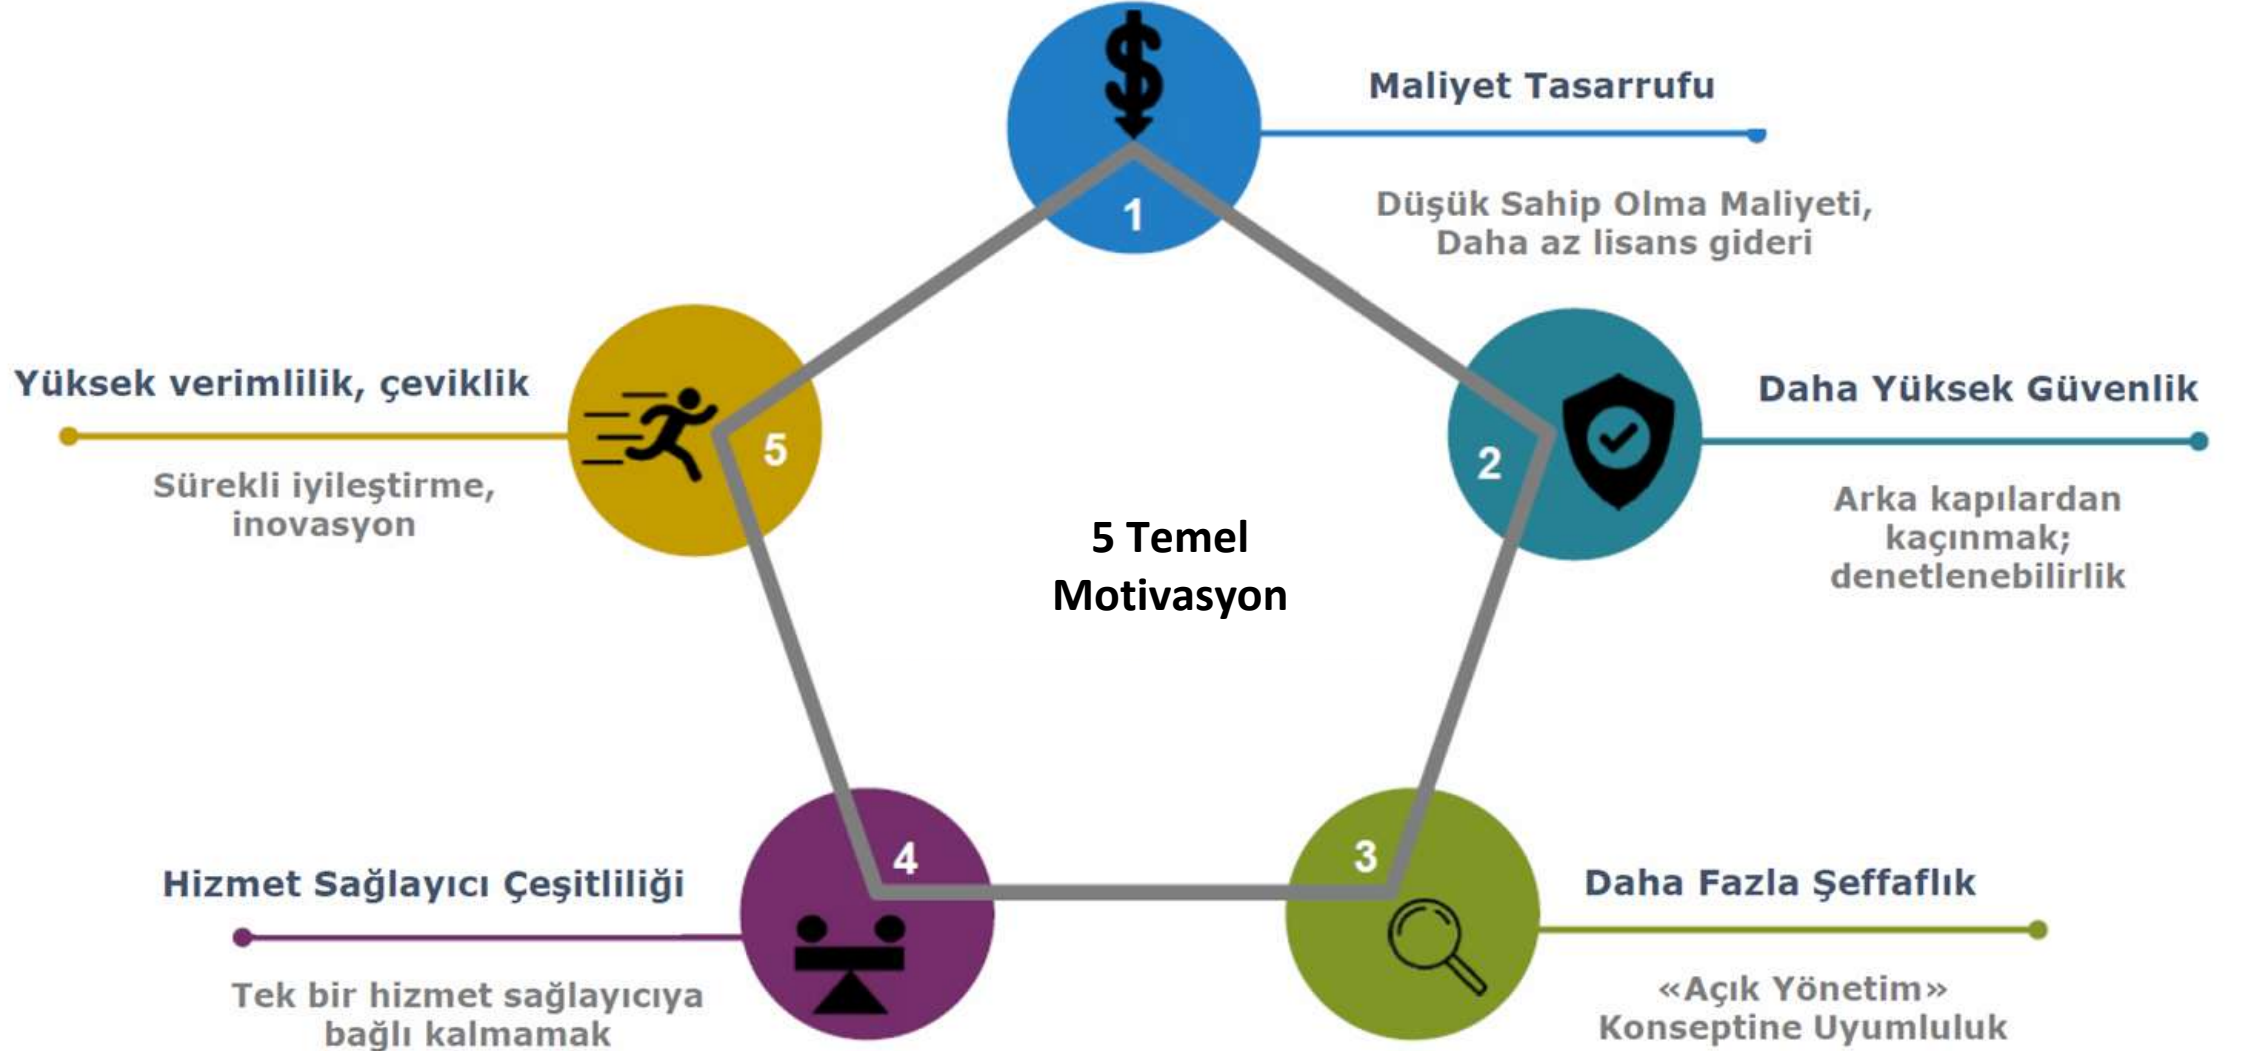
$

1

Maliyet Tasarrufu

Düşük Sahip Olma Maliyeti, Daha az lisans gideri

Yüksek verimlilik, çeviklik

5

Sürekli iyileştirme, inovasyon

2

Daha Yüksek Güvenlik

Arka kapılardan kaçınmak; denetlenebilirlik

5 Temel Motivasyon

4

Hizmet Sağlayıcı Çeşitliliği

Tek bir hizmet sağlayıcıya bağlı kalmamak

3

Daha Fazla Şeffaflık

«Açık Yönetim» Konseptine Uyumluluk